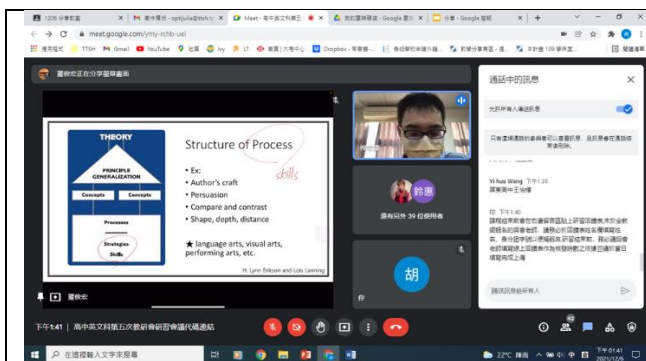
1206 分享教案 | 臺中高中 - optjulia@tcsh... | Meet - 高中英文科第五... | 我的雲端硬碟 - Google 雲端... | 分享 - Google 簡報 | +

meet.google.com/ymy-rchb-uel

應用程式 TTSH Gmail YouTube 地圖 hy LT 首頁 | 大考中心 Dropbox - 首頁 - Dr... 教師分享專區 - 高... 前瞻分享專區 - 進... 8 計畫 109 學年度... 閱讀清單

蕭崇宏正在分享螢幕畫面

THEORY

PRINCIPLE GENERALIZATION

Concepts

Concepts

Processes

Strategies

Skills

Structure of Process

• Ex:
• Author's craft
• Persuasion
• Compare and contrast
• Shape, depth, distance

skills

★ language arts, visual arts, performing arts, etc.

H. Lynn Erikson and Lois Lanning

鈴惠

還有另外 39 位使用者

胡

蕭崇宏

通話中的訊息

允許所有人傳送訊息

只有這場通話的參與者可以查看訊息，且訊息會在通話結束後刪除。

Yi hua Wang 下午1:36
羅東高中王怡樺

你 下午1:40
課程結束前會在忠書留言區上研習回饋表，大家會更新錄名的網路會議，請務必於回饋表填寫本研習日期及姓名，非參加者可以填寫紀錄表（研習時數），我必須到會會收到填寫回饋並且登錄時數，時間回到大會已經開放在填寫完成上傳

傳送訊息給所有人

下午1:41 | 高中英文科第五次教師會研習會議代碼連結

在這裡輸入文字來搜尋

22°C 陣雨 下午01:41 2021/12/6